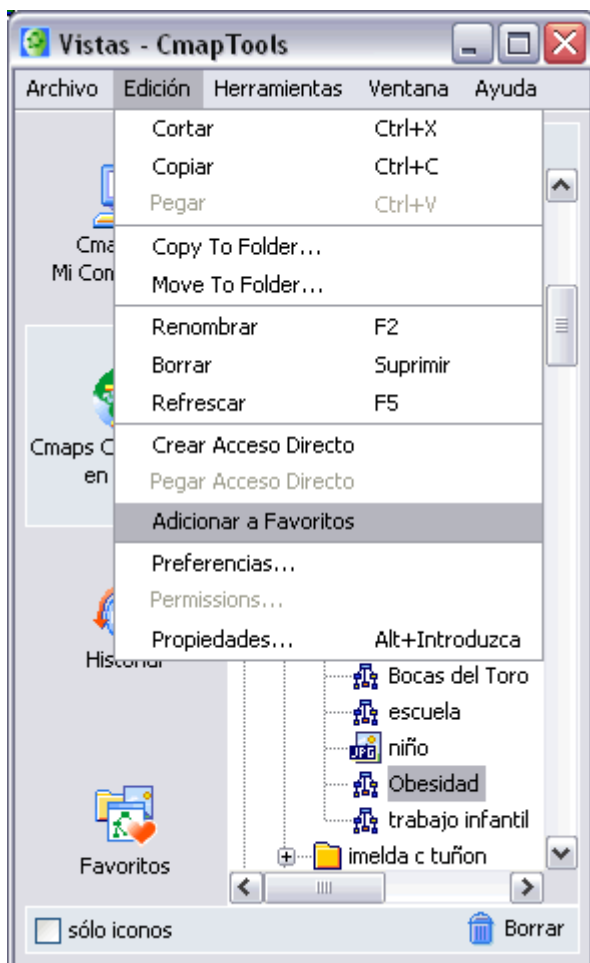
Vistas - CmapTools

Archivo Edición Herramientas Ventana Ayuda

Cortar Ctrl+X
Copiar Ctrl+C
Pegar Ctrl+V
Copy To Folder...
Move To Folder...
Renombrar F2
Borrar Suprimir
Refrescar F5
Crear Acceso Directo
Pegar Acceso Directo
Adicionar a Favoritos
Preferencias...
Permissions...
Propiedades... Alt+Introduzca

Cma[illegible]
Mi Con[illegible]

Cmaps C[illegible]
en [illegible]

Historial

Favoritos

Bocas del Toro
escuela
JPG niño
Obesidad
trabajo infantil
imelda c tuñon

sólo iconos

Borrar